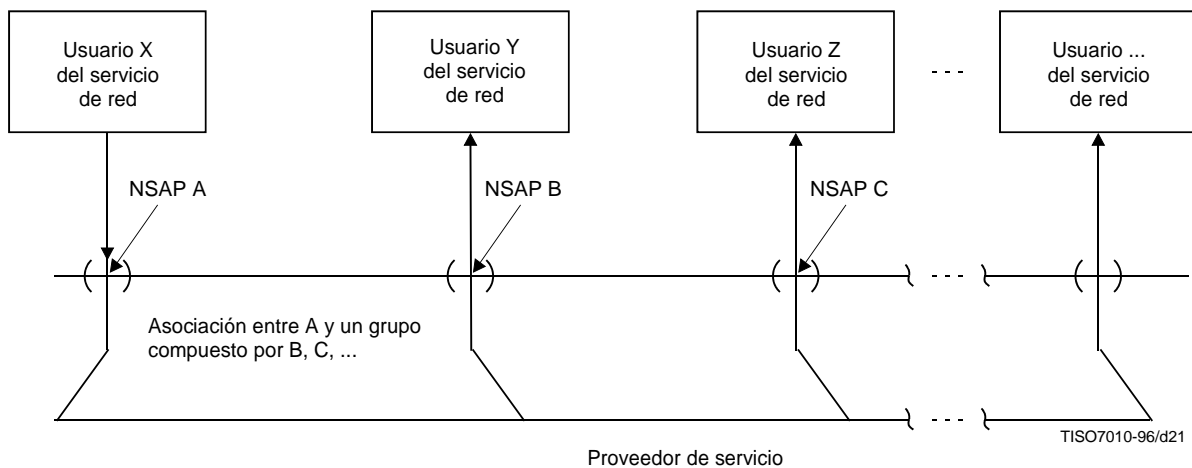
Usuario X del servicio de red

Usuario Y del servicio de red

Usuario Z del servicio de red

Usuario ... del servicio de red

NSAP A

NSAP B

NSAP C

Asociación entre A y un grupo compuesto por B, C, ...

TISO7010-96/d21

Proveedor de servicio